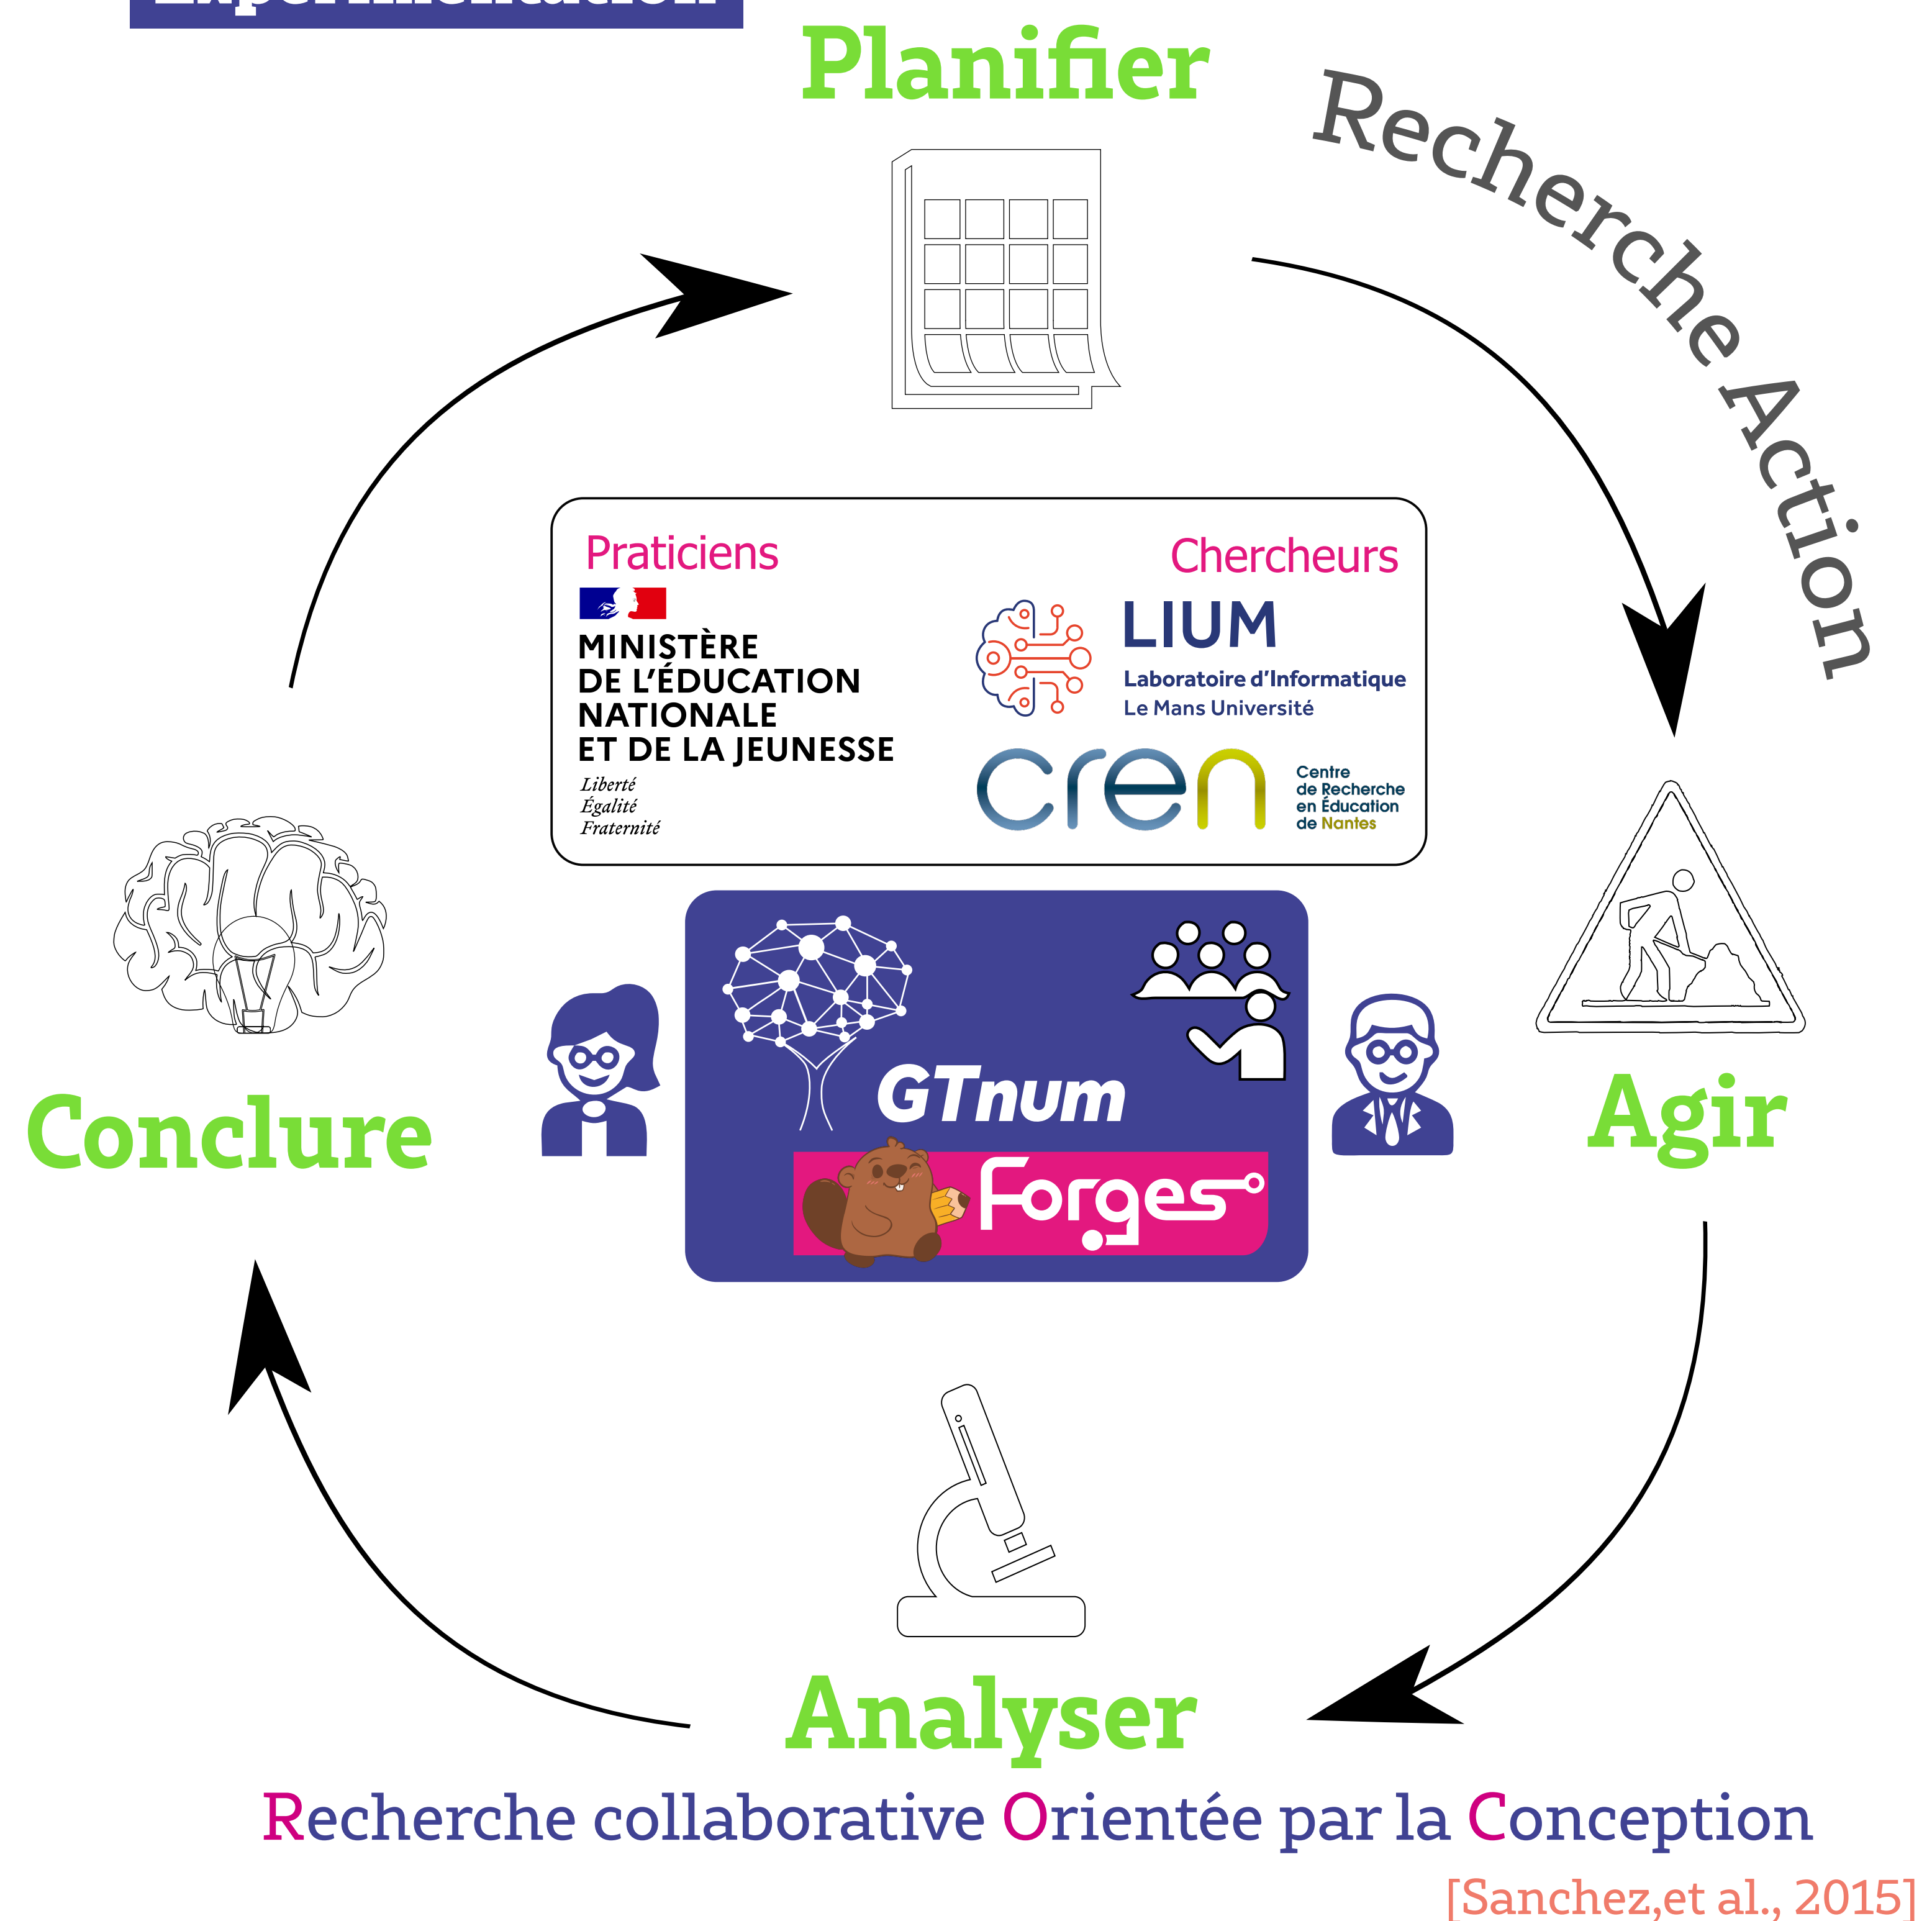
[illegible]

Planifier

Recherche Action

Praticiens

MINISTÈRE DE L'ÉDUCATION NATIONALE ET DE LA JEUNESSE
Liberté
Égalité
Fraternité

Chercheurs

LIUM
Laboratoire d'Informatique
Le Mans Université

cren
Centre de Recherche en Éducation de Nantes

Conclure

GTnum

Forges

Agir

Analyser

Recherche collaborative Orientée par la Conception

[Sanchez,et al., 2015]